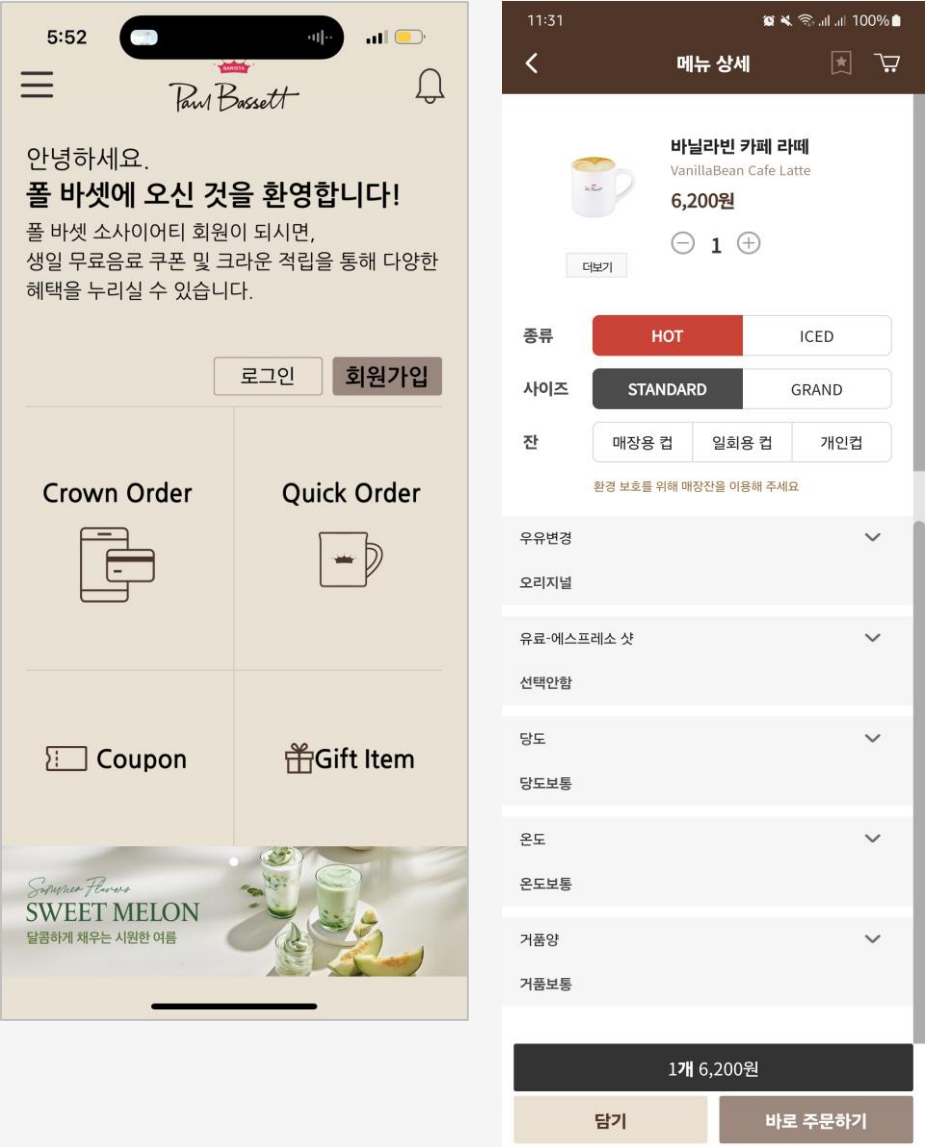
5:52

BARISTA
Paul Bassett

안녕하세요.
폴 바셋에 오신 것을 환영합니다!
폴 바셋 소사이어티 회원이 되시면, 생일 무료음료 쿠폰 및 크라운 적립을 통해 다양한 혜택을 누리실 수 있습니다.

로그인 회원가입

Crown Order

Quick Order

Coupon

Gift Item

Summer Flavors
SWEET MELON
달콤하게 채우는 시원한 여름

11:31 100%

메뉴 상세

바닐라빈 카페 라떼
VanillaBean Cafe Latte
6,200원
1
더보기

종류 HOT ICED
사이즈 STANDARD GRAND
잔 매장용 컵 일회용 컵 개인컵
환경 보호를 위해 매장잔을 이용해 주세요

우유변경
오리지널

유료-에스프레소 샷
선택안함

당도
당도보통

온도
온도보통

거품양
거품보통

1개 6,200원

담기 바로 주문하기